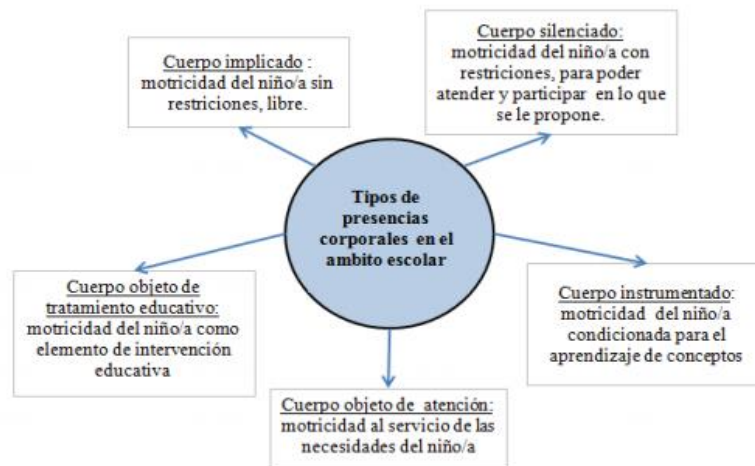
Tipos de presencias corporales en el ambito escolar

Cuerpo implicado : motricidad del niño/a sin restricciones, libre.

Cuerpo silenciado: motricidad del niño/a con restricciones, para poder atender y participar en lo que se le propone.

Cuerpo objeto de tratamiento educativo: motricidad del niño/a como elemento de intervención educativa

Cuerpo instrumentado: motricidad del niño/a condicionada para el aprendizaje de conceptos

Cuerpo objeto de atención: motricidad al servicio de las necesidades del niño/a